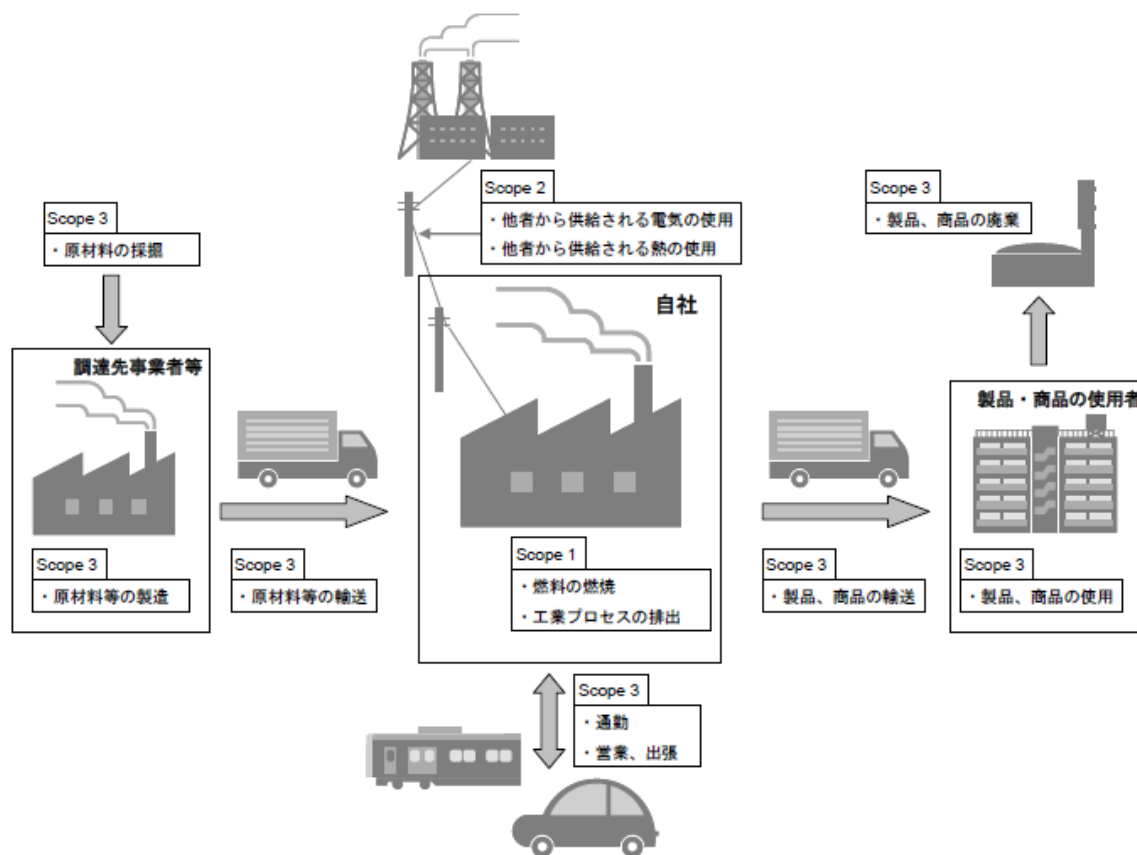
Scope 2
・他者から供給される電気の使用
・他者から供給される熱の使用

Scope 3
・製品、商品の廃棄

Scope 3
・原材料の採掘

調達先事業者等

Scope 3
・原材料等の製造

Scope 3
・原材料等の輸送

自社

Scope 1
・燃料の燃焼
・工業プロセスの排出

Scope 3
・製品、商品の輸送

製品・商品の使用者

Scope 3
・製品、商品の使用

Scope 3
・通勤
・営業、出張